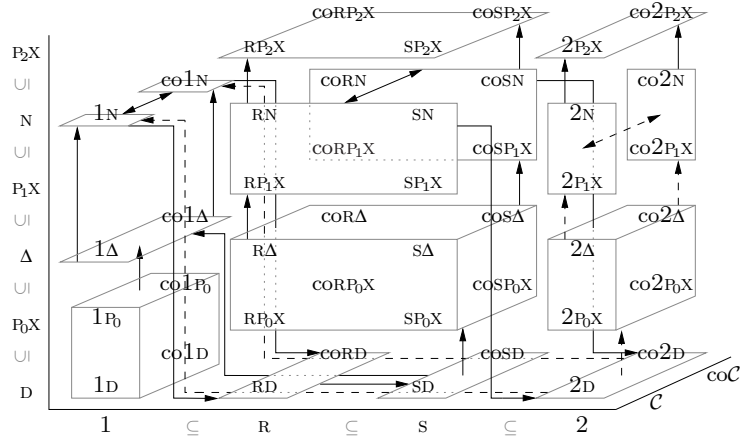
$P_2X$
$\cup$
N
$\cup$
$P_1X$
$\cup$
$\Delta$
$\cup$
$P_0X$
$\cup$
D

co$RP_2X$ co$SP_2X$ co$2P_2X$
$RP_2X$ $SP_2X$ $2P_2X$
co$1_N$
co$RN$ co$SN$ co$2_N$
$1_N$ RN SN $2_N$
co$RP_1X$ co$SP_1X$ co$2P_1X$
$RP_1X$ $SP_1X$ $2P_1X$
co$1\Delta$ co$R\Delta$ co$S\Delta$ co$2\Delta$
$1\Delta$ $R\Delta$ $S\Delta$ $2\Delta$
co$1P_0$ co$RP_0X$ co$SP_0X$ co$2P_0X$
$1P_0$ $RP_0X$ $SP_0X$ $2P_0X$
co$1_D$ co$RD$ co$SD$ co$2_D$
$1_D$ RD SD $2_D$
co$\mathcal{C}$
$\mathcal{C}$
1 $\subseteq$ R $\subseteq$ S $\subseteq$ 2